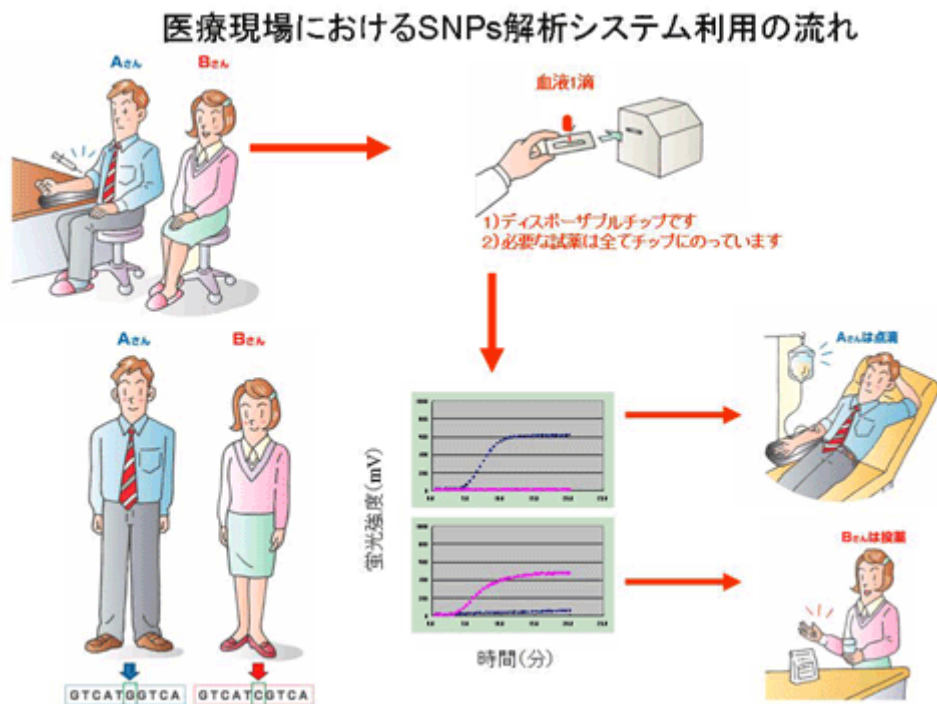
医療現場におけるSNPs解析システム利用の流れ

Aさん
Bさん

血液1滴

1)ディスポーザブルチップです
2)必要な試薬は全てチップにのっています

Aさん
Bさん

蛍光強度(mV)

時間(分)

Aさんは点滴

Bさんは投薬

GTCATGGTCA
GTCATCGTCA